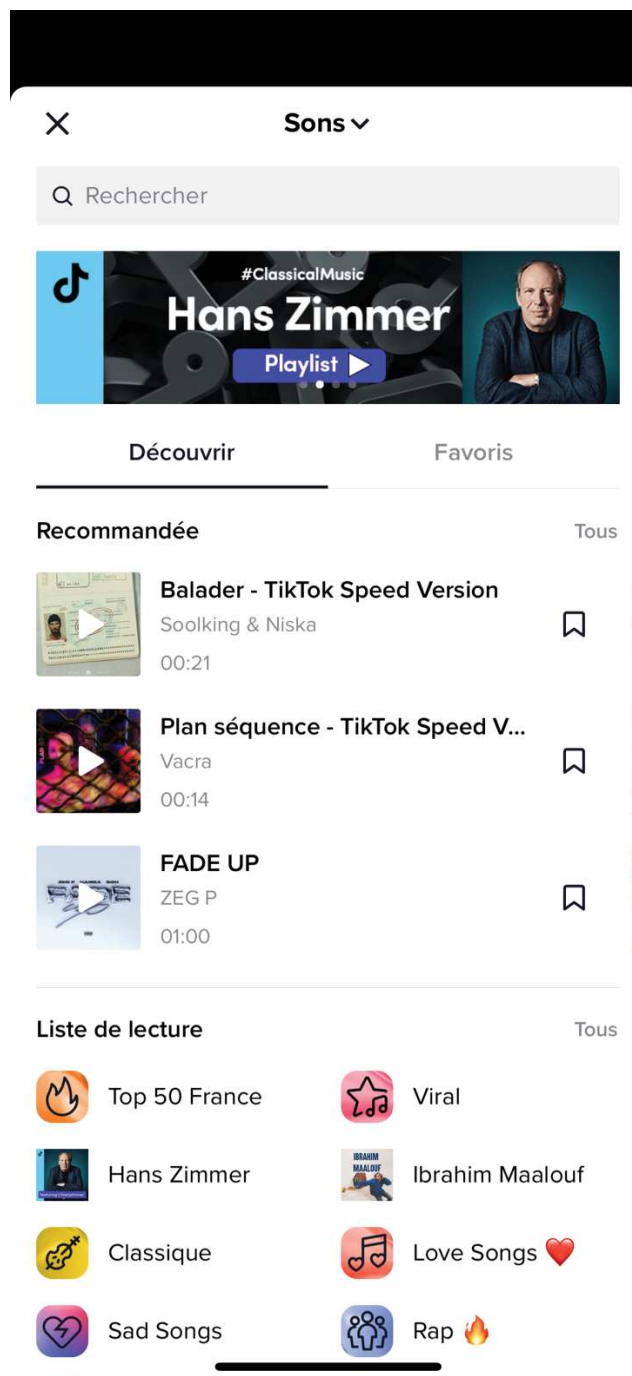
Sons

Rechercher

#ClassicalMusic
Hans Zimmer
Playlist

Découvrir
Favoris

Recommandée
Tous

Balader - TikTok Speed Version
Soolking & Niska
00:21

Plan séquence - TikTok Speed V...
Vacra
00:14

FADE UP
ZEG P
01:00

Liste de lecture
Tous

Top 50 France
Viral
Hans Zimmer
Ibrahim Maalouf
Classique
Love Songs ❤️
Sad Songs
Rap 🔥